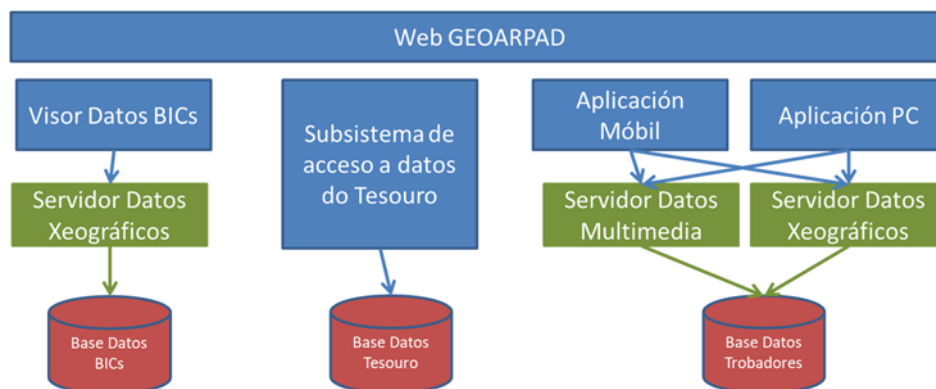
Web GEOARPAD

Visor Datos BICs

Servidor Datos Xeográficos

Base Datos BICs

Subsistema de acceso a datos do Tesouro

Base Datos Tesouro

Aplicación Móbil

Aplicación PC

Servidor Datos Multimedia

Servidor Datos Xeográficos

Base Datos Trobadores